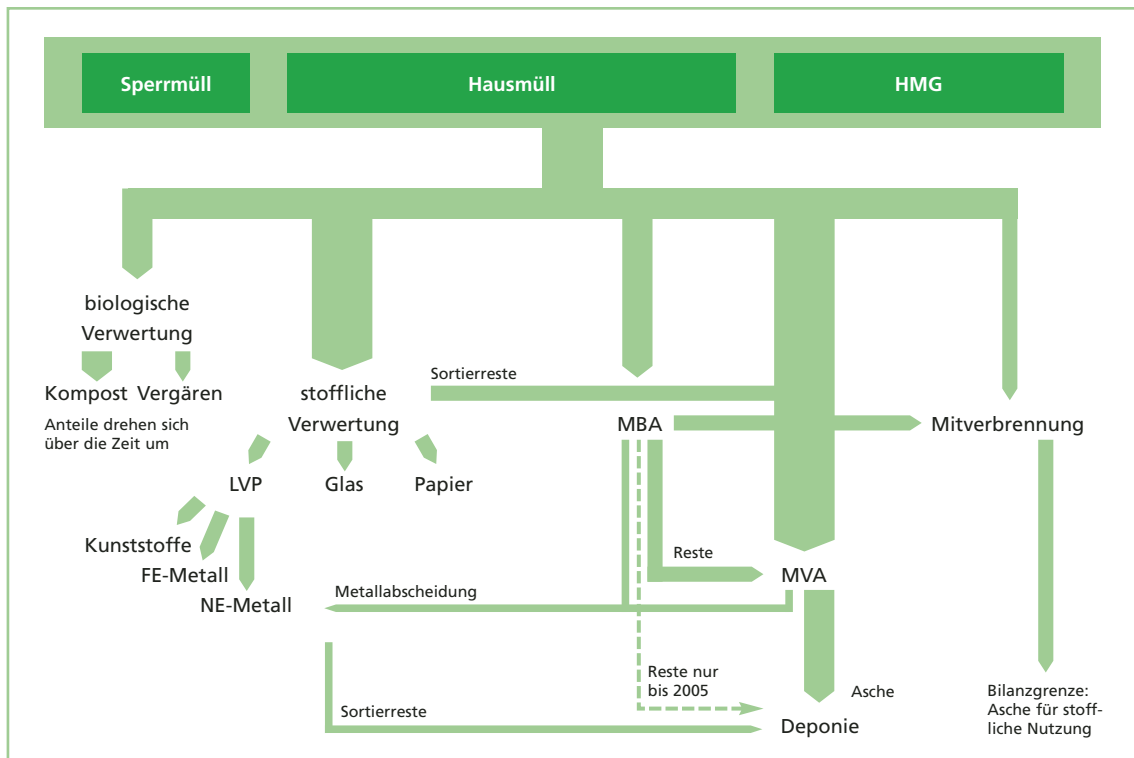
Sperrmüll

Hausmüll

HMG

biologische Verwertung

Kompost Vergären

Anteile drehen sich über die Zeit um

stoffliche Verwertung

Sortierreste

MBA

Mitverbrennung

LVP

Glas

Papier

Kunststoffe

FE-Metall

NE-Metall

Reste

MVA

Metallabscheidung

Reste nur bis 2005

Asche

Bilanzgrenze: Asche für stoffliche Nutzung

Sortierreste

Deponie